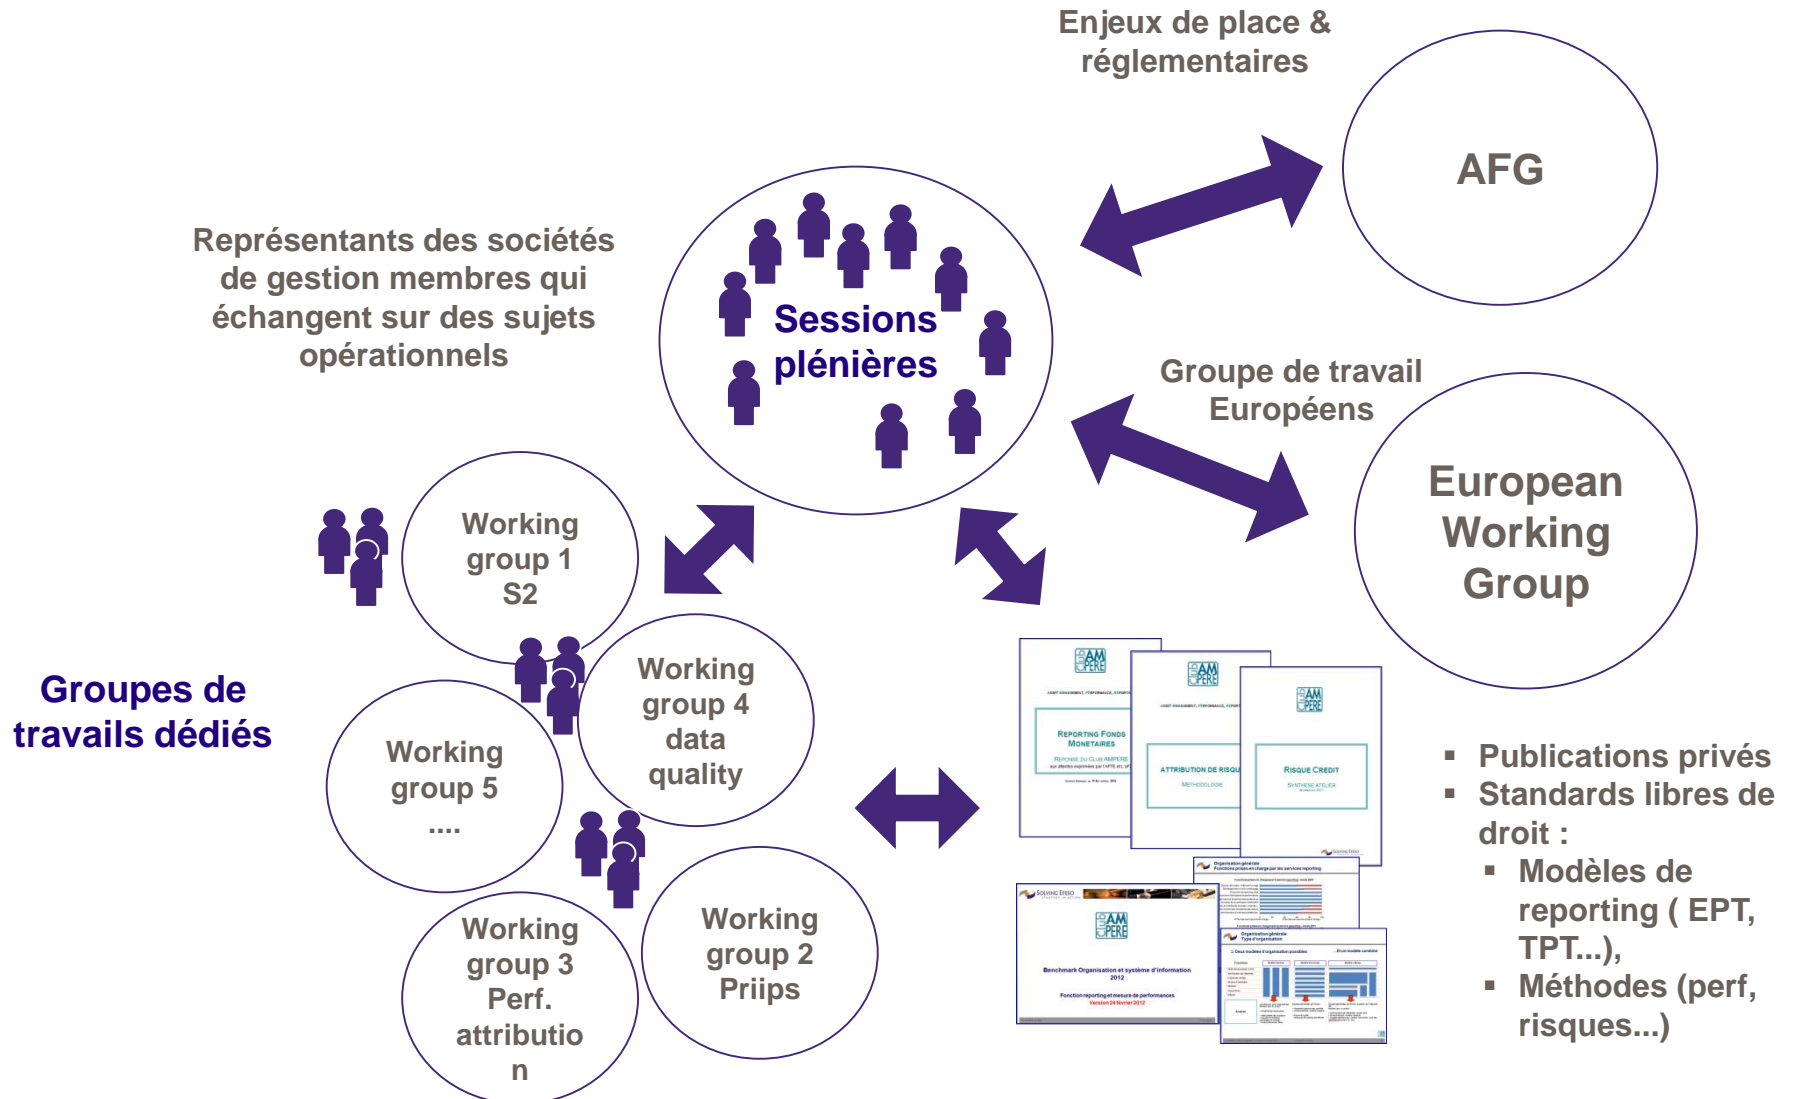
Enjeux de place & réglementaires

AFG

Représentants des sociétés de gestion membres qui échangent sur des sujets opérationnels

Sessions plénières

Groupe de travail Européens

European Working Group

Working group 1 S2

Working group 4 data quality

Groupes de travails dédiés

Working group 5 ....

Working group 3 Perf. attributio n

Working group 2 Priips

CLUB AMPERE

Reporting Fonds Monetaires

Attribution de risque

Risque Credit

Benchmark Organisation et système d'information 2012

- Publications privés
- Standards libres de droit :
  - Modèles de reporting ( EPT, TPT...),
  - Méthodes (perf, risques...)